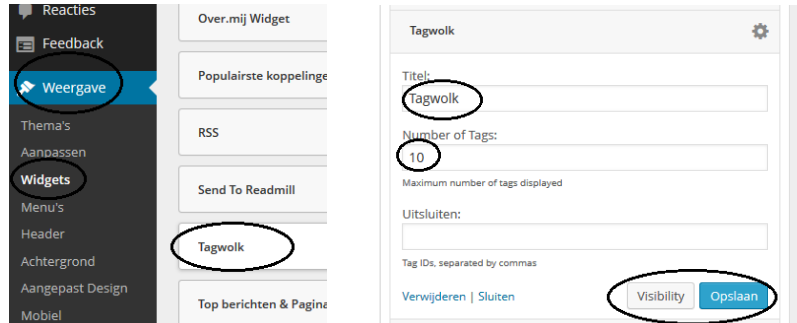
Reacties
Feedback
Weergave
Thema's
Aanpassen
Widgets
Menu's
Header
Achtergrond
Aangepast Design
Mobiel

Over.mij Widget
Populairste koppelinge
RSS
Send To Readmill
Tagwolk
Top berichten & Pagina

Tagwolk
Titel:
Tagwolk
Number of Tags:
10
Maximum number of tags displayed
Uitsluiten:
Tag IDs, separated by commas
Verwijderen | Sluiten
Visibility
Opslaan